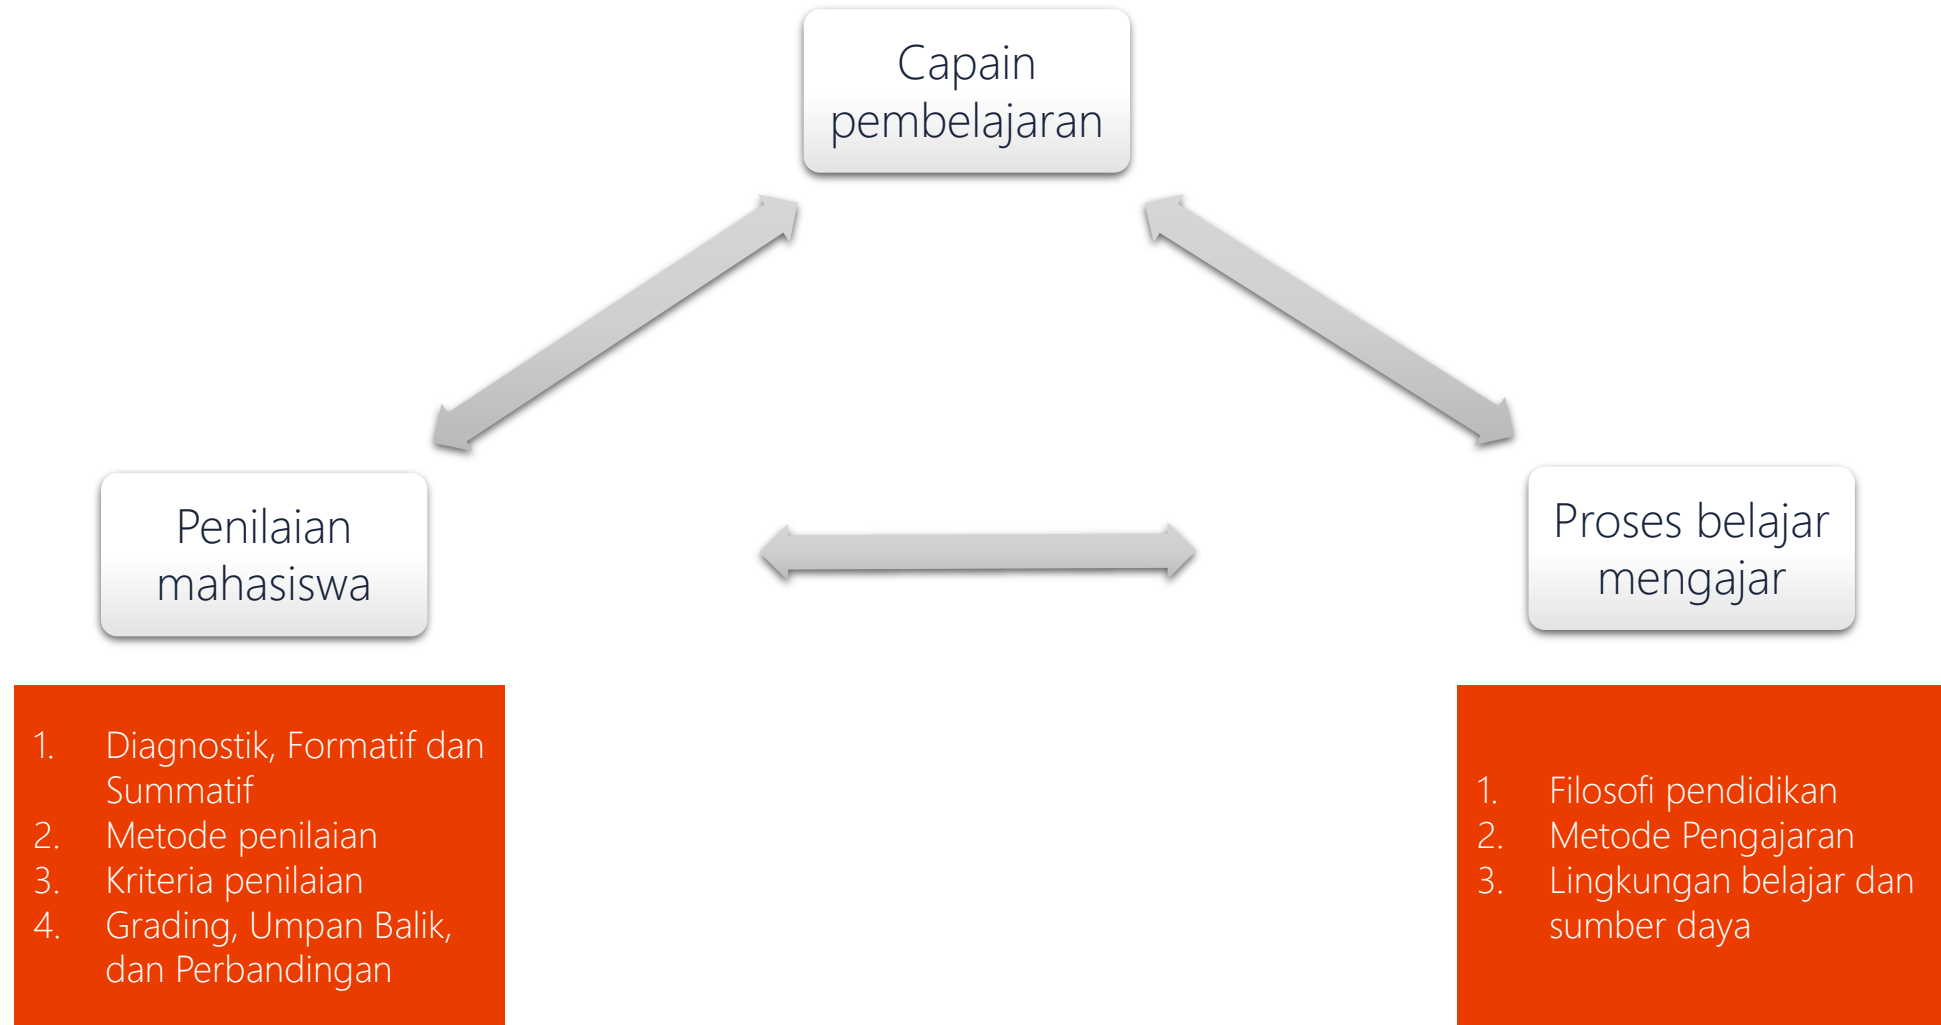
Capain pembelajaran

Penilaian mahasiswa

Proses belajar mengajar

1. Diagnostik, Formatif dan Summatif
2. Metode penilaian
3. Kriteria penilaian
4. Grading, Umpan Balik, dan Perbandingan

1. Filosofi pendidikan
2. Metode Pengajaran
3. Lingkungan belajar dan sumber daya